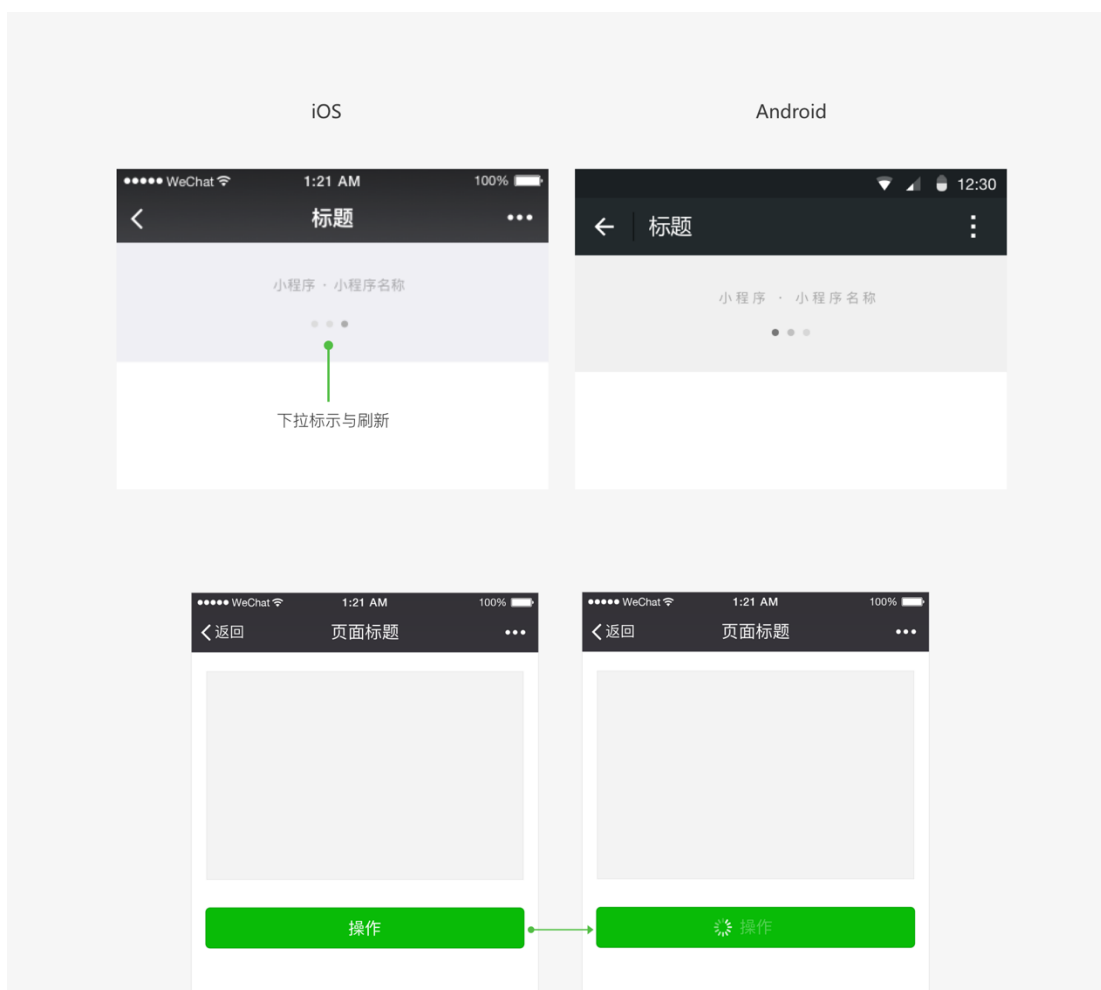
iOS

Android

●●●●● WeChat 1:21 AM 100%

标题

小程序 · 小程序名称

下拉标示与刷新

12:30

标题

小程序 · 小程序名称

●●●●● WeChat 1:21 AM 100%

返回 页面标题

操作

●●●●● WeChat 1:21 AM 100%

返回 页面标题

操作